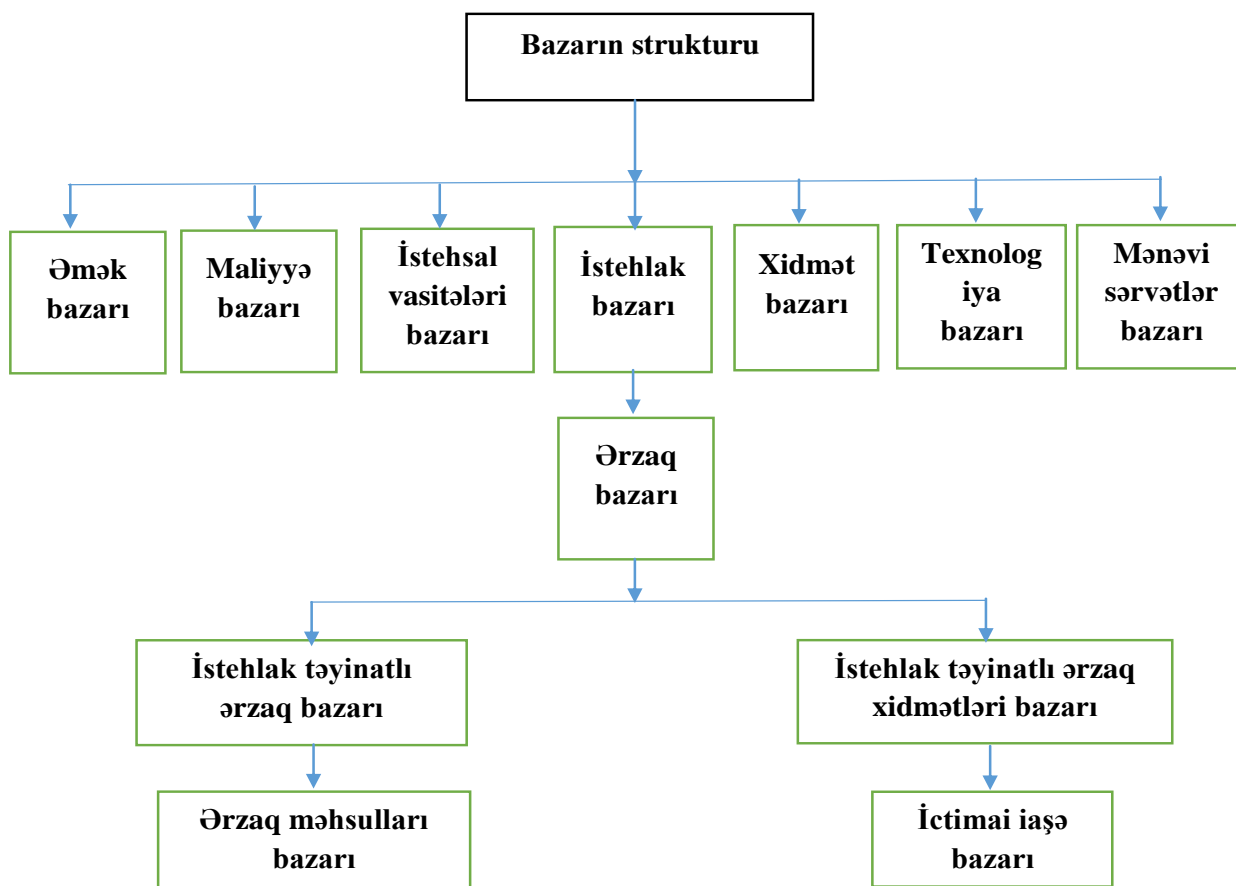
Bazarın strukturu

Əmək bazarı

Maliyyə bazarı

İstehsal vasitələri bazarı

İstehlak bazarı

Xidmət bazarı

Texnolog iya bazarı

Mənəvi sərvətlər bazarı

Ərzaq bazarı

İstehlak təyinatlı ərzaq bazarı

İstehlak təyinatlı ərzaq xidmətləri bazarı

Ərzaq məhsulları bazarı

İctimai iaşə bazarı